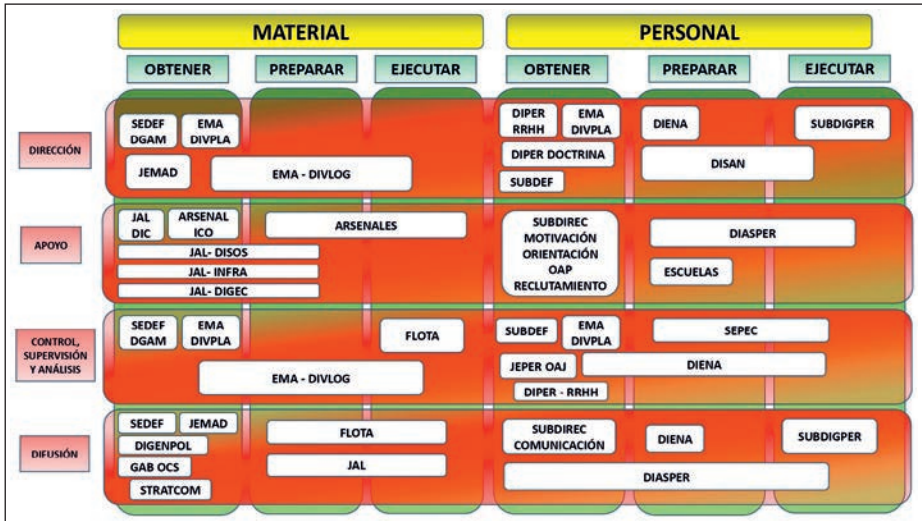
MATERIAL

PERSONAL

OBTENER

PREPARAR

EJECUTAR

OBTENER

PREPARAR

EJECUTAR

DIRECCIÓN

SEDEF DGAM

EMA DIVPLA

JEMAD

EMA - DIVLOG

DIPER RRHH

EMA DIVPLA

DIPER DOCTRINA

SUBDEF

DIENA

DISAN

SUBDIGPER

APOYO

JAL DIC

ARSENAL ICO

ARSENALES

JAL- DISOS

JAL- INFRA

JAL- DIGEC

SUBDIREC MOTIVACIÓN ORIENTACIÓN OAP RECLUTAMIENTO

DIASPER

ESCUELAS

CONTROL, SUPERVISIÓN Y ANÁLISIS

SEDEF DGAM

EMA DIVPLA

FLOTA

EMA - DIVLOG

SUBDEF

EMA DIVPLA

SEPEC

JEPER OAJ

DIENA

DIPER - RRHH

DIFUSIÓN

SEDEF

JEMAD

DIGENPOL

GAB OCS

STRATCOM

FLOTA

JAL

SUBDIREC COMUNICACIÓN

DIENA

SUBDIGPER

DIASPER